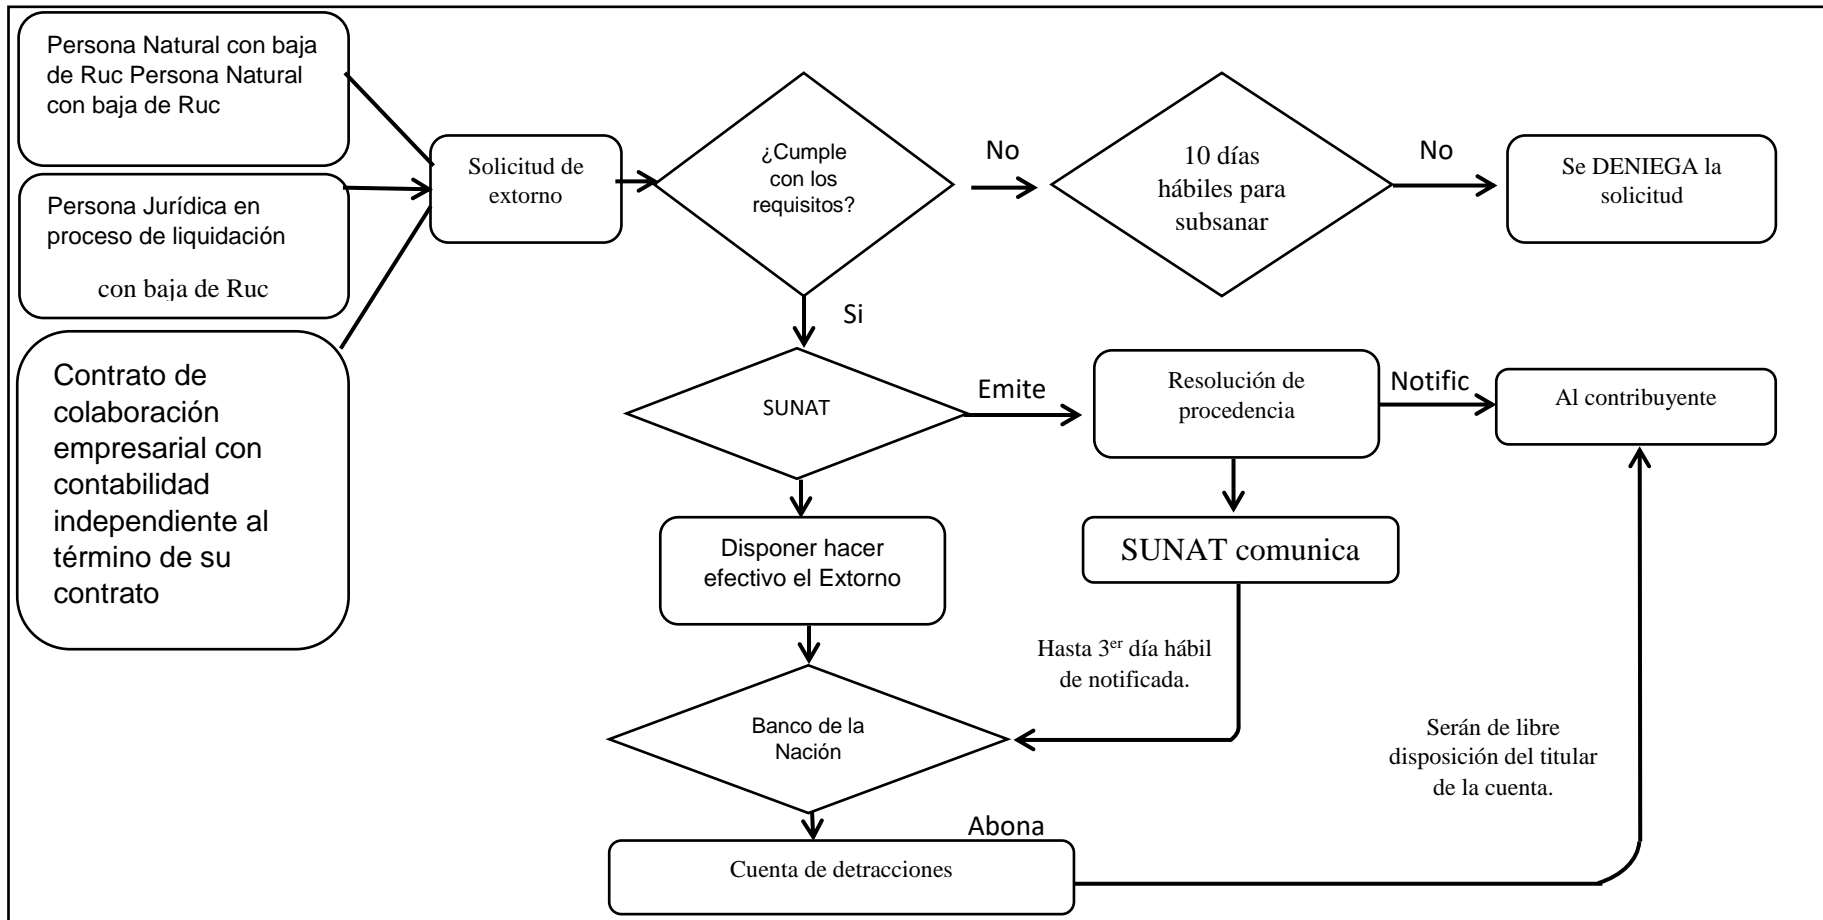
Persona Natural con baja de Ruc Persona Natural con baja de Ruc

Persona Jurídica en proceso de liquidación

con baja de Ruc

Contrato de colaboración empresarial con contabilidad independiente al término de su contrato

Solicitud de extorno

¿Cumple con los requisitos?

No

10 días hábiles para subsanar

No

Se DENIEGA la solicitud

Si

SUNAT

Emite

Resolución de procedencia

Notific

Al contribuyente

Disponer hacer efectivo el Extorno

SUNAT comunica

Hasta 3$^{er}$ día hábil de notificada.

Banco de la Nación

Serán de libre disposición del titular de la cuenta.

Abona

Cuenta de detracciones